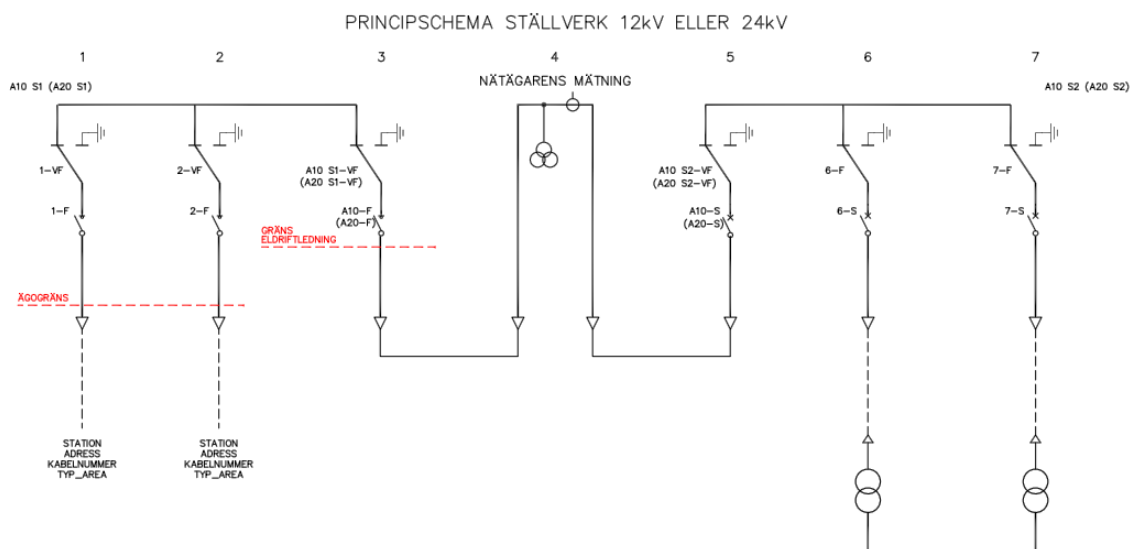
PRINCIPSCHEMA STÄLLVERK 12kV ELLER 24kV

1
2
3
4
5
6
7

A10 S1 (A20 S1)

NÄTÄGARENS MÄTNING

A10 S2 (A20 S2)

1-VF
1-F

2-VF
2-F

A10 S1-VF
(A20 S1-VF)
A10-F
(A20-F)

GRÄNS
ELDRIFTLEDNING

A10 S2-VF
(A20 S2-VF)
A10-S
(A20-S)

6-F
6-S

7-F
7-S

ÄGOGRÄNS

STATION
ADRESS
KABELNUMMER
TYP_AREA

STATION
ADRESS
KABELNUMMER
TYP_AREA